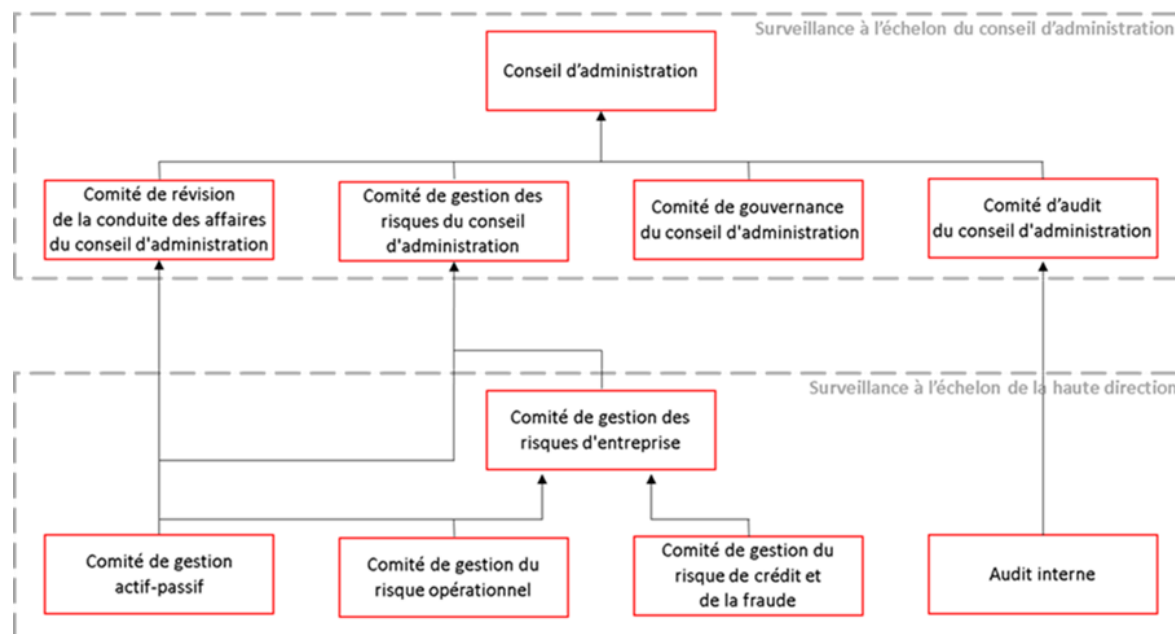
Surveillance à l'échelon du conseil d'administration

Conseil d'administration

Comité de révision de la conduite des affaires du conseil d'administration

Comité de gestion des risques du conseil d'administration

Comité de gouvernance du conseil d'administration

Comité d'audit du conseil d'administration

Surveillance à l'échelon de la haute direction

Comité de gestion des risques d'entreprise

Comité de gestion actif-passif

Comité de gestion du risque opérationnel

Comité de gestion du risque de crédit et de la fraude

Audit interne